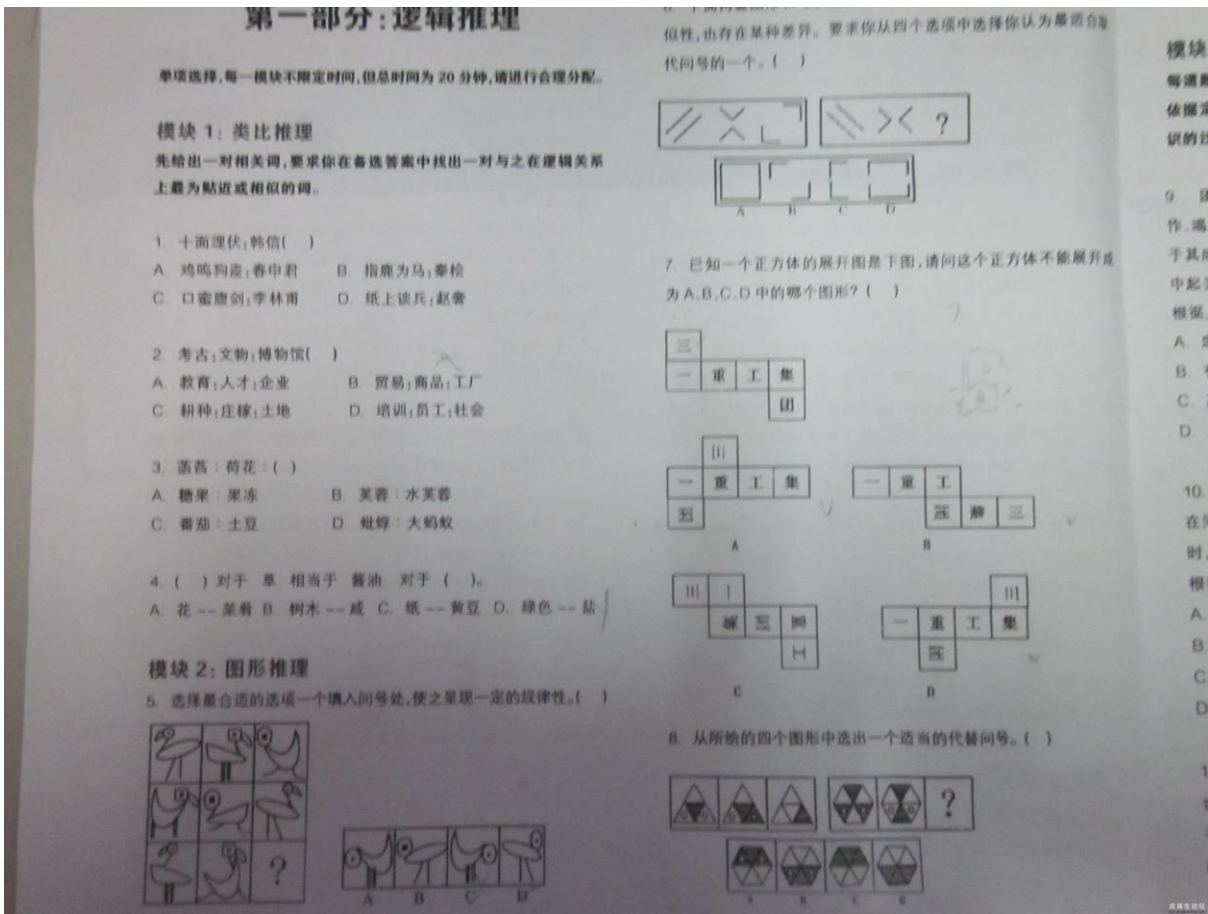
第一部分：逻辑推理

单项选择，每一模块不限定时间，但总时间为 20 分钟，请进行合理分配。

模块 1：类比推理

先给出一对相关词，要求你在备选答案中找出一对与之在逻辑关系上最为贴近或相似的词。

1. 十面埋伏：韩信（ ）
A. 鸡鸣狗盗：春申君　　B. 指鹿为马：秦桧
C. 口蜜腹剑：李林甫　　D. 纸上谈兵：赵奢

2. 考古：文物：博物馆（ ）
A. 教育：人才：企业　　B. 贸易：商品：工厂
C. 耕种：庄稼：土地　　D. 培训：员工：社会

3. 菡萏：荷花：（ ）
A. 糖果：果冻　　B. 芙蓉：水芙蓉
C. 番茄：土豆　　D. 蚍蜉：大蚂蚁

4.（ ）对于 草 相当于 酱油 对于（ ）。
A. 花 -- 菜肴 B. 树木 -- 咸 C. 纸 -- 黄豆 D. 绿色 -- 盐

模块 2：图形推理

5. 选择最合适的选项一个填入问号处，使之呈现一定的规律性。（ ）

?

A　B　C　D

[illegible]似性，也存在某种差异。要求你从四个选项中选择你认为最适合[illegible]代问号的一个。（ ）

?

A　B　C　D

7. 已知一个正方体的展开图是下图，请问这个正方体不能展开成为 A、B、C、D 中的哪个图形？（ ）

三
一　重　工　集
团

川
一　重　工　集
团
A

一　重　工
团　集　三
B

川　工
集　三　团
H
C

川
一　重　工　集
团
D

8. 从所给的四个图形中选出一个适当的代替问号。（ ）

?

A　B　C　D

模块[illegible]
每道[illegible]
依据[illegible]
识的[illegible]

9. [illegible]
作，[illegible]
于其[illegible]
中起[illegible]
根据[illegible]
A. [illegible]
B. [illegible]
C. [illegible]
D. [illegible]

10. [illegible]
在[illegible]
时，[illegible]
根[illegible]
A. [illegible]
B. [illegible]
C. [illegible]
D. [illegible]